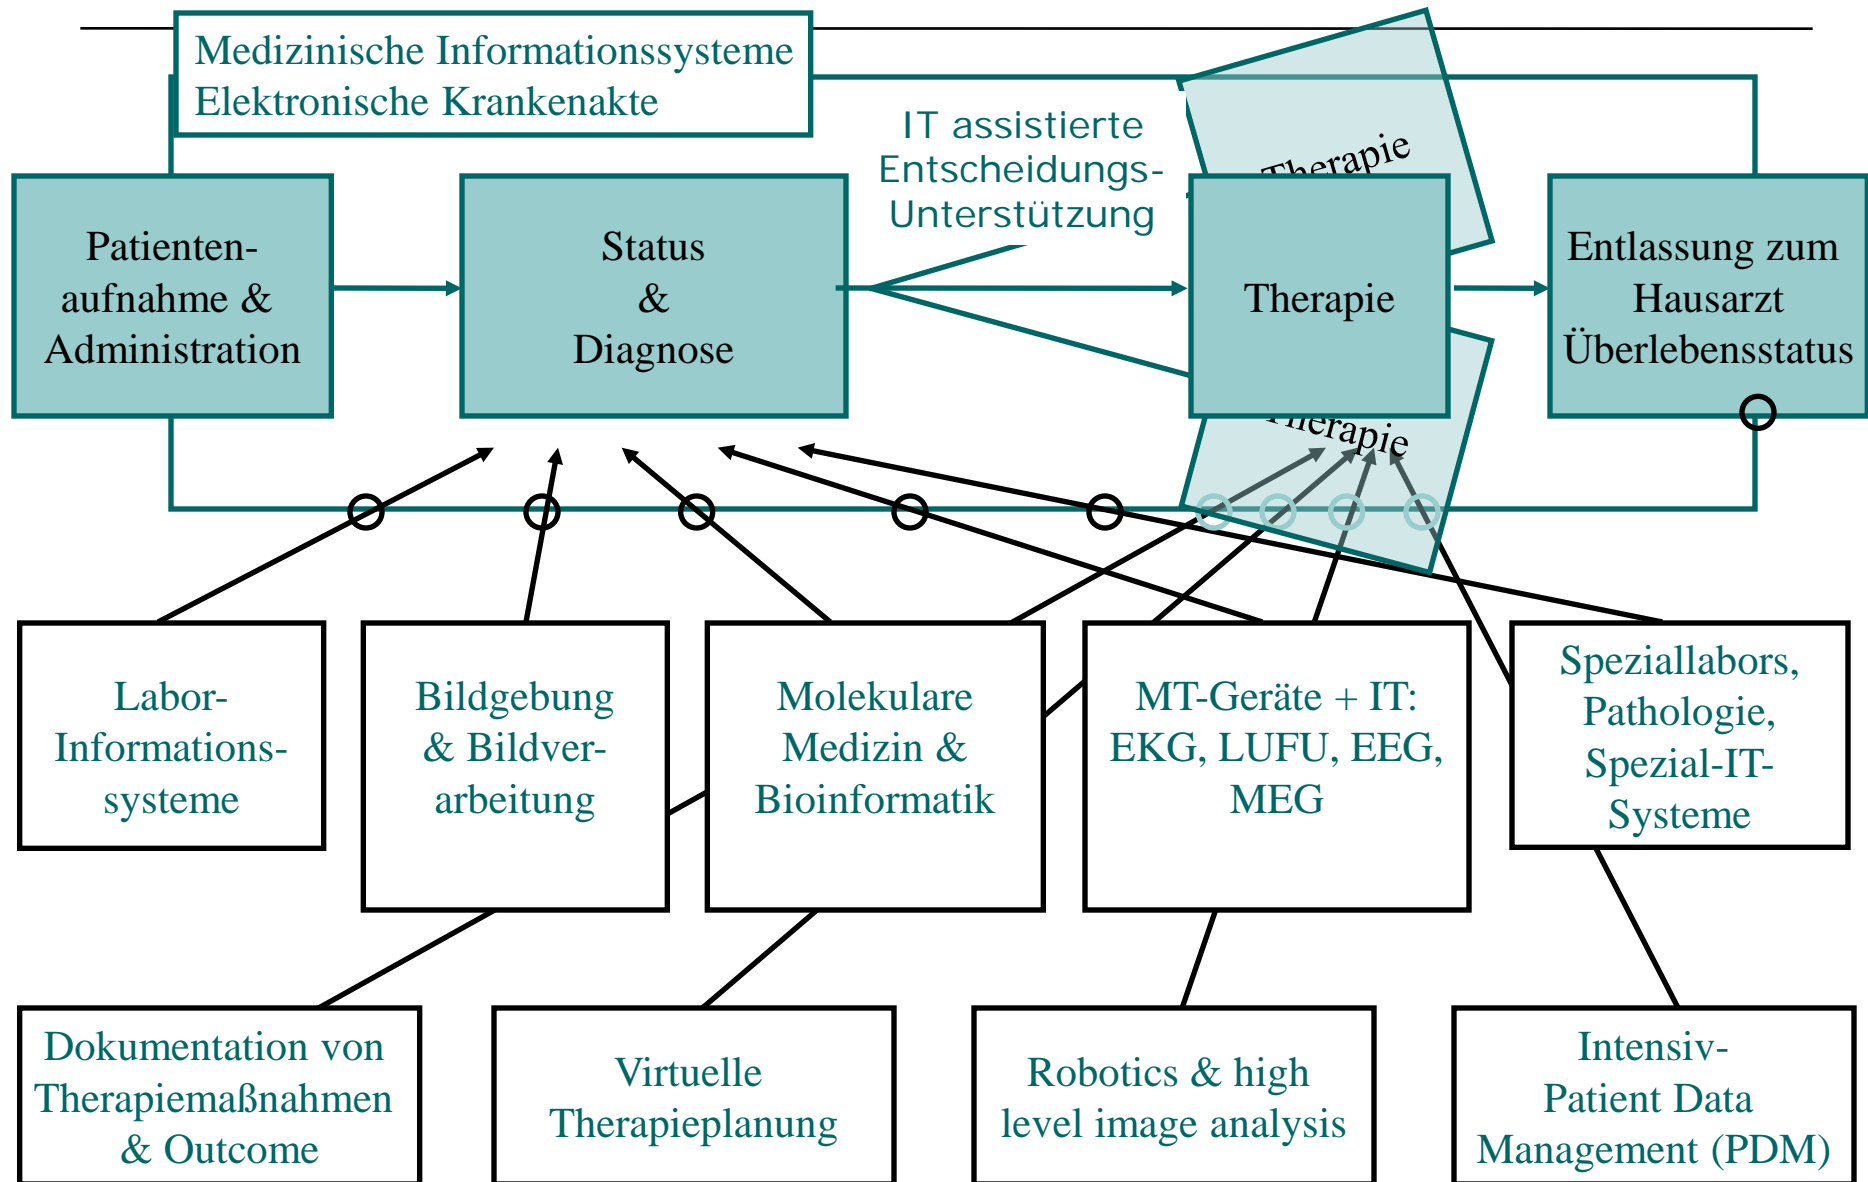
Medizinische Informationssysteme
Elektronische Krankenakte

IT assistierte Entscheidungs-Unterstützung

Therapie

Patienten-aufnahme & Administration

Status & Diagnose

Therapie

Entlassung zum Hausarzt Überlebensstatus

Therapie

Labor-Informations-systeme

Bildgebung & Bildver-arbeitung

Molekulare Medizin & Bioinformatik

MT-Geräte + IT: EKG, LUFU, EEG, MEG

Speziallabors, Pathologie, Spezial-IT-Systeme

Dokumentation von Therapiemaßnahmen & Outcome

Virtuelle Therapieplanung

Robotics & high level image analysis

Intensiv-Patient Data Management (PDM)